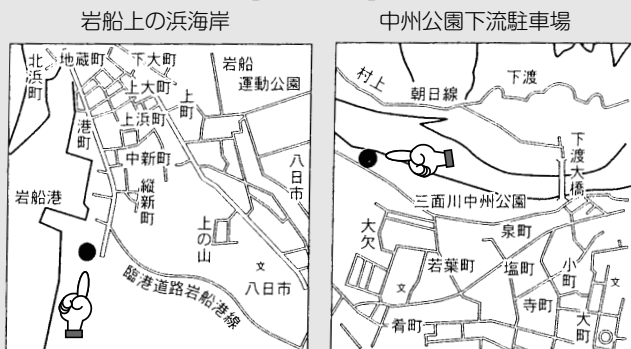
岩船上の浜海岸

北浜町
地蔵町
下大町
上大町
岩船運動公園
上町
上浜町
港町
中新町
縦新町
八日市
岩船港
上の山
臨港道路岩船港線
文
八日市

中州公園下流駐車場

村上
朝日線
下渡
下渡大橋
三面川中州公園
大欠
泉町
若葉町
塩町
小町
文
寺町
肴町
大町